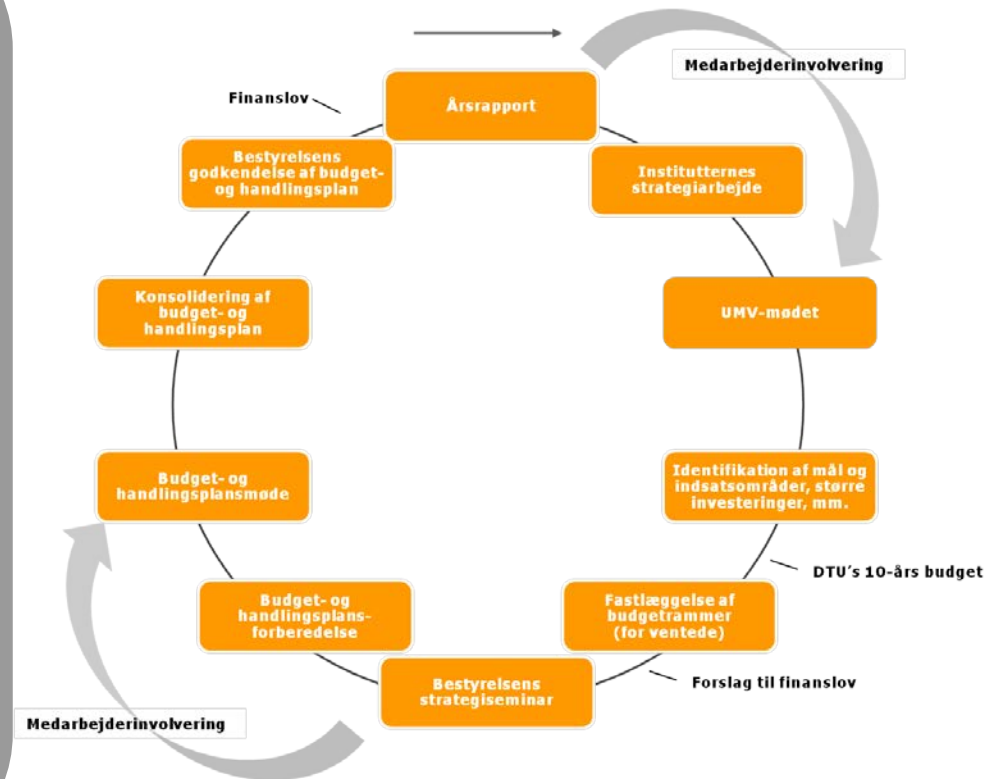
Medarbejderinvolvering

Finanslov

Årsrapport

Instituternes strategiarbejde

UMV-mødet

Identifikation af mål og indsatsområder, større investeringer, mm.

DTU's 10-års budget

Fastlæggelse af budgetrammer (for ventede)

Forslag til finanslov

Bestyrelsens strategiseminar

Budget- og handlingsplansforberedelse

Budget- og handlingsplansmøde

Konsolidering af budget- og handlingsplan

Bestyrelsens godkendelse af budget- og handlingsplan

Medarbejderinvolvering